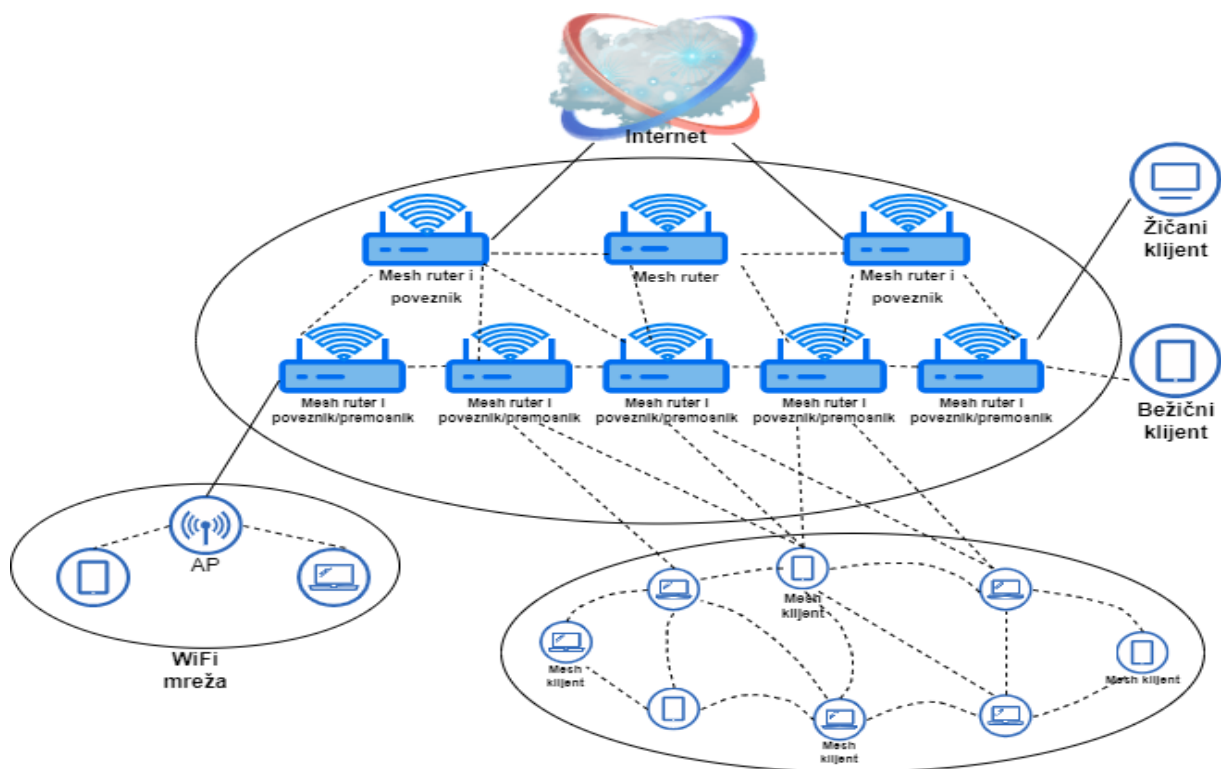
Internet

Mesh ruter i poveznik

Mesh ruter

Mesh ruter i poveznik

Žičani klijent

Mesh ruter i poveznik/premosnik

Mesh ruter i poveznik/premosnik

Mesh ruter i poveznik/premosnik

Mesh ruter i poveznik/premosnik

Mesh ruter i poveznik/premosnik

Bežični klijent

AP

WiFi mreža

Mesh klijent

Mesh klijent

Mesh klijent

Mesh klijent